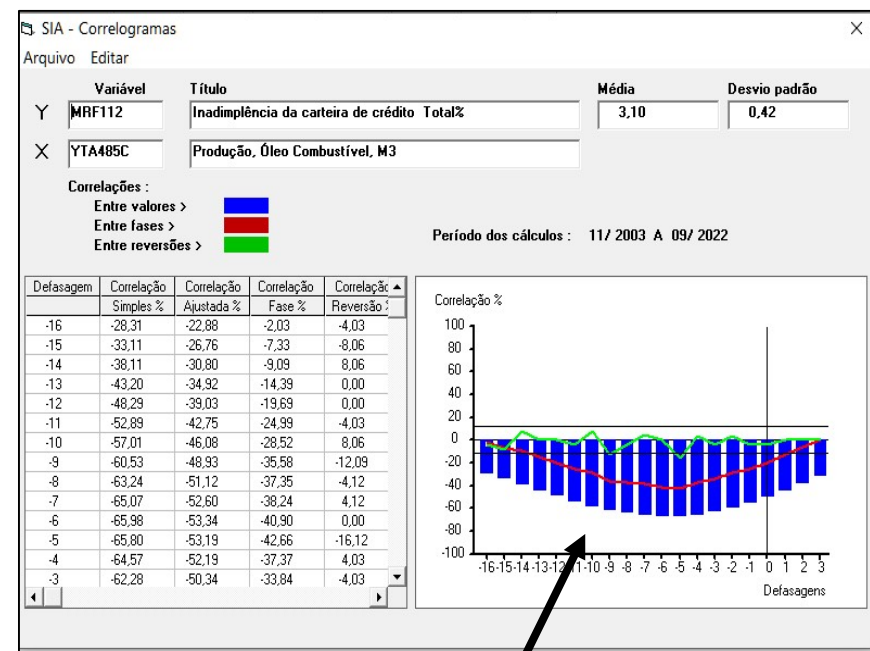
SIA - Correlogramas

Arquivo Editar

| | Variável | Título | Média | Desvio padrão |
|---|---|---|---|---|
| Y | MRF112 | Inadimplência da carteira de crédito Total% | 3,10 | 0,42 |
| X | YTA485C | Produção, Óleo Combustível, M3 | | |

Correlações :
Entre valores >
Entre fases >
Entre reversões >

Período dos cálculos : 11/ 2003 A 09/ 2022

| Defasagem | Correlação Simples % | Correlação Ajustada % | Correlação Fase % | Correlação Reversão |
|---|---|---|---|---|
| -16 | -28,31 | -22,88 | -2,03 | -4,03 |
| -15 | -33,11 | -26,76 | -7,33 | -8,06 |
| -14 | -38,11 | -30,80 | -9,09 | 8,06 |
| -13 | -43,20 | -34,92 | -14,39 | 0,00 |
| -12 | -48,29 | -39,03 | -19,69 | 0,00 |
| -11 | -52,89 | -42,75 | -24,99 | -4,03 |
| -10 | -57,01 | -46,08 | -28,52 | 8,06 |
| -9 | -60,53 | -48,93 | -35,58 | -12,09 |
| -8 | -63,24 | -51,12 | -37,35 | -4,12 |
| -7 | -65,07 | -52,60 | -38,24 | 4,12 |
| -6 | -65,98 | -53,34 | -40,90 | 0,00 |
| -5 | -65,80 | -53,19 | -42,66 | -16,12 |
| -4 | -64,57 | -52,19 | -37,37 | 4,03 |
| -3 | -62,28 | -50,34 | -33,84 | -4,03 |

Correlação %
100
80
60
40
20
0
-20
-40
-60
-80
-100
-16 -15 -14 -13 -12 -11 -10 -9 -8 -7 -6 -5 -4 -3 -2 -1 0 1 2 3
Defasagens